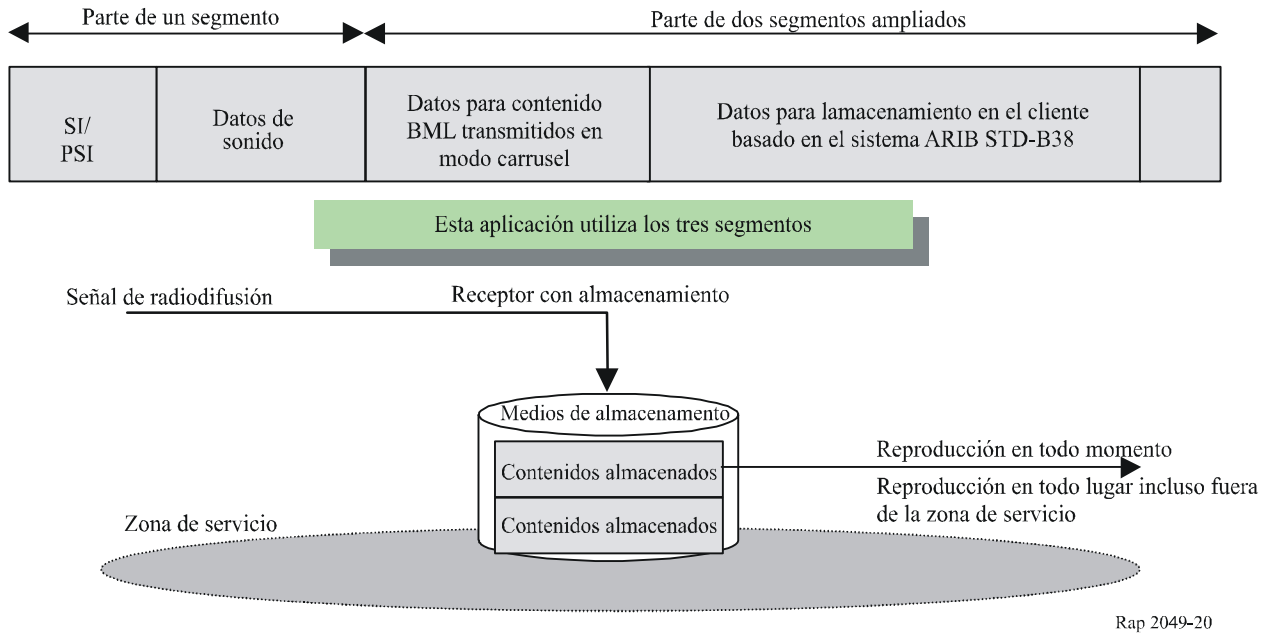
Parte de un segmento

Parte de dos segmentos ampliados

| SI/ PSI | Datos de sonido | Datos para contenido BML transmitidos en modo carrusel | Datos para lamacenamiento en el cliente basado en el sistema ARIB STD-B38 | |
|---|---|---|---|---|

Esta aplicación utiliza los tres segmentos

Señal de radiodifusión

Receptor con almacenamiento

Medios de almacenamiento

Contenidos almacenados

Contenidos almacenados

Reproducción en todo momento

Reproducción en todo lugar incluso fuera de la zona de servicio

Zona de servicio

Rap 2049-20